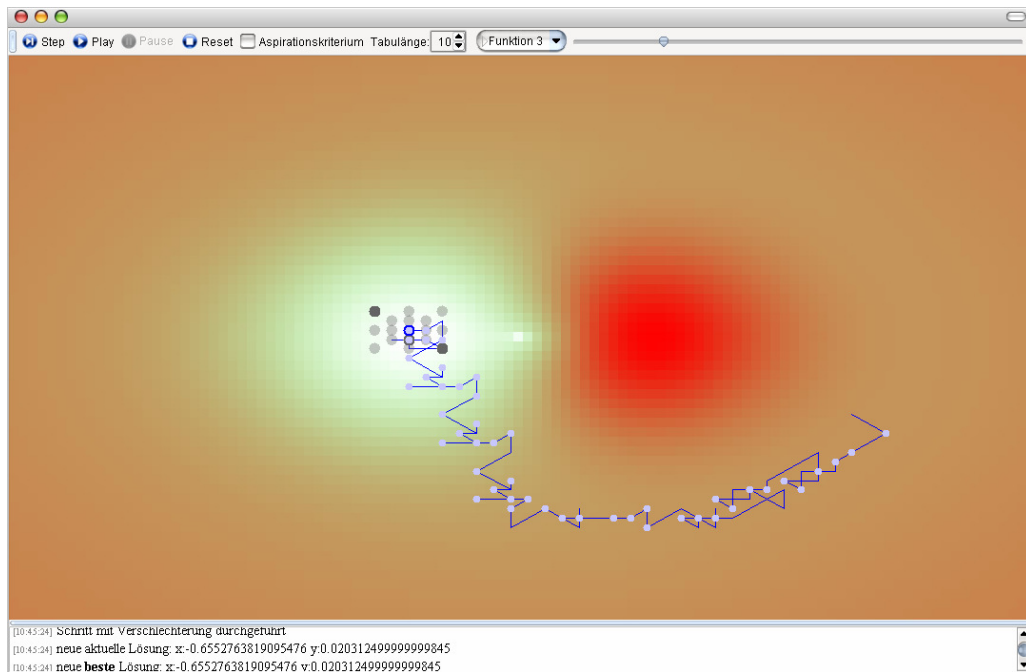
Step Play Pause Reset Aspirationskriterium Tabulänge: 10 Funktion 3

[10:45:24] Schritt mit Verschlechterung durchgeführt
[10:45:24] neue aktuelle Lösung: x:-0.6552763819095476 y:0.020312499999999845
[10:45:24] neue **beste** Lösung: x:-0.6552763819095476 y:0.020312499999999845